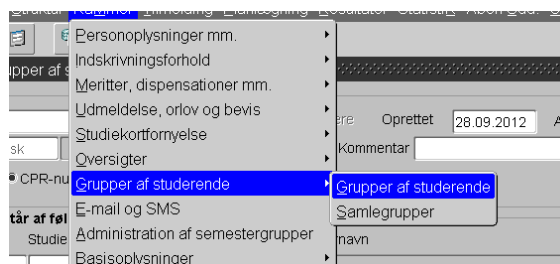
Struktur Rammer Tilmelding Planlægning Resultater Statistik Abon Sag

upper af st

Personoplysninger mm.
Indskrivningsforhold
Meritter, dispensationer mm.
Udmeldelse, orlov og bevis
Studiekortfornyelse
Oversigter
Grupper af studerende
E-mail og SMS
Administration af semestergrupper
Basisoplysninger

Grupper af studerende
Samlegrupper

ere
Oprettet
28.09.2012
Kommentar

sk
CPR-nu
tår af føl
Studie
navn